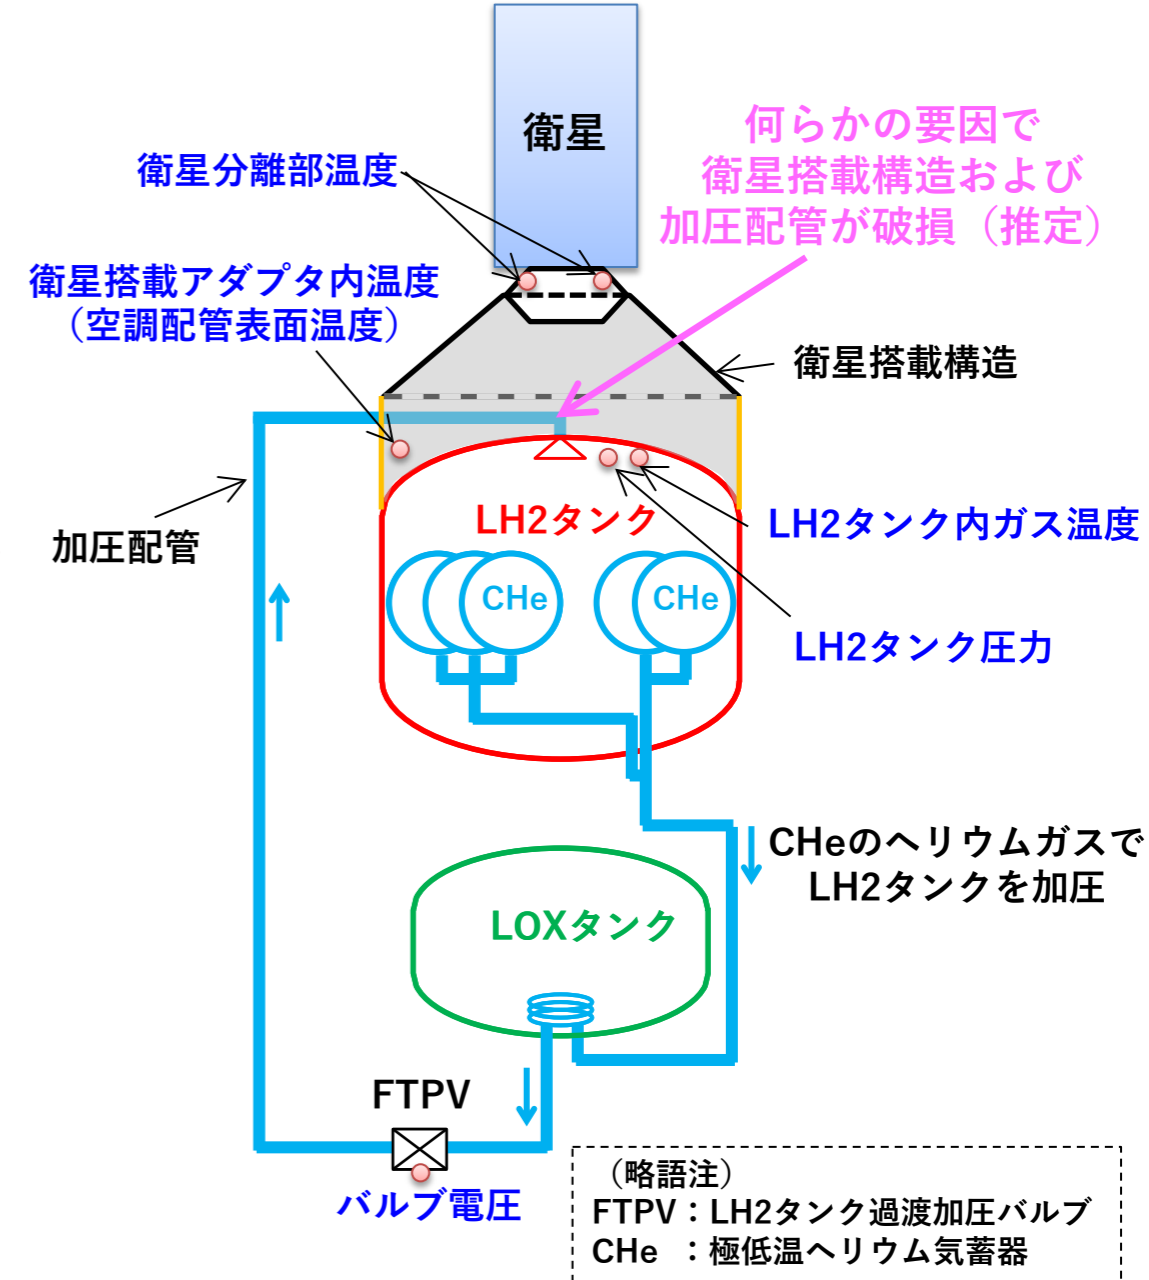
衛星

衛星分離部温度

何らかの要因で
衛星搭載構造および
加圧配管が破損（推定）

衛星搭載アダプタ内温度
（空調配管表面温度）

衛星搭載構造

加圧配管

LH2タンク

LH2タンク内ガス温度

CHe

CHe

LH2タンク圧力

CHeのヘリウムガスで
LH2タンクを加圧

LOXタンク

FTPV

バルブ電圧

（略語注）
FTPV：LH2タンク過渡加圧バルブ
CHe ：極低温ヘリウム気蓄器